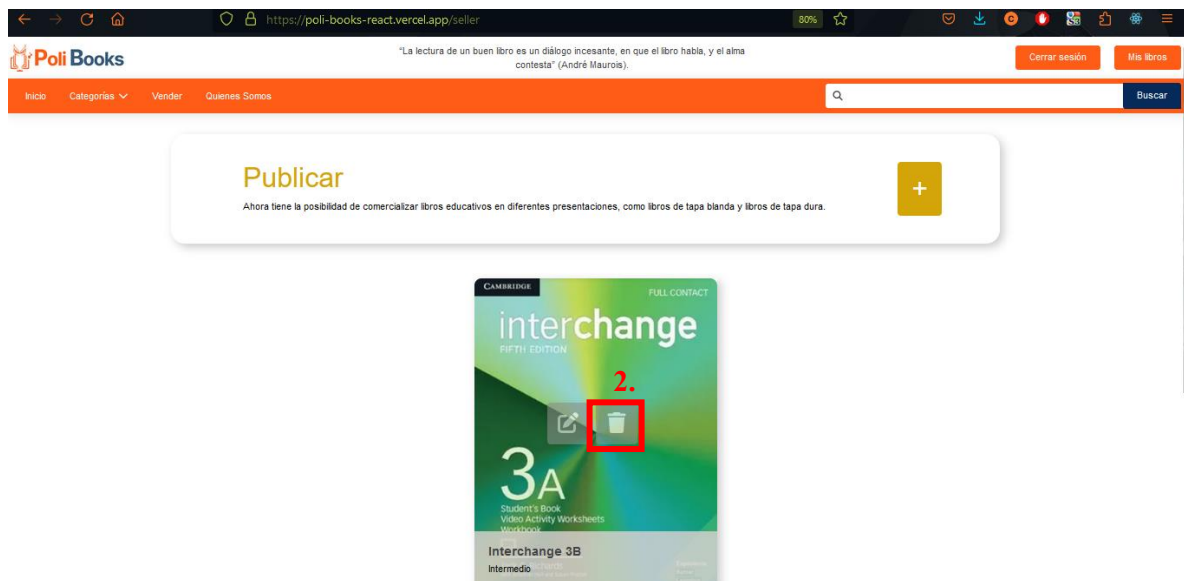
https://poli-books-react.vercel.app/seller

80%

Poli Books

"La lectura de un buen libro es un diálogo incesante, en que el libro habla, y el alma contesta" (André Maurois).

Cerrar sesión

Mis libros

Inicio Categorías Vender Quienes Somos

Buscar

Publicar

Ahora tiene la posibilidad de comercializar libros educativos en diferentes presentaciones, como libros de tapa blanda y libros de tapa dura.

+

CAMBRIDGE

FULL CONTACT

interchange

FIFTH EDITION

2.

3A

Student's Book
Video Activity Worksheets
Workbook

Interchange 3B

Intermedio